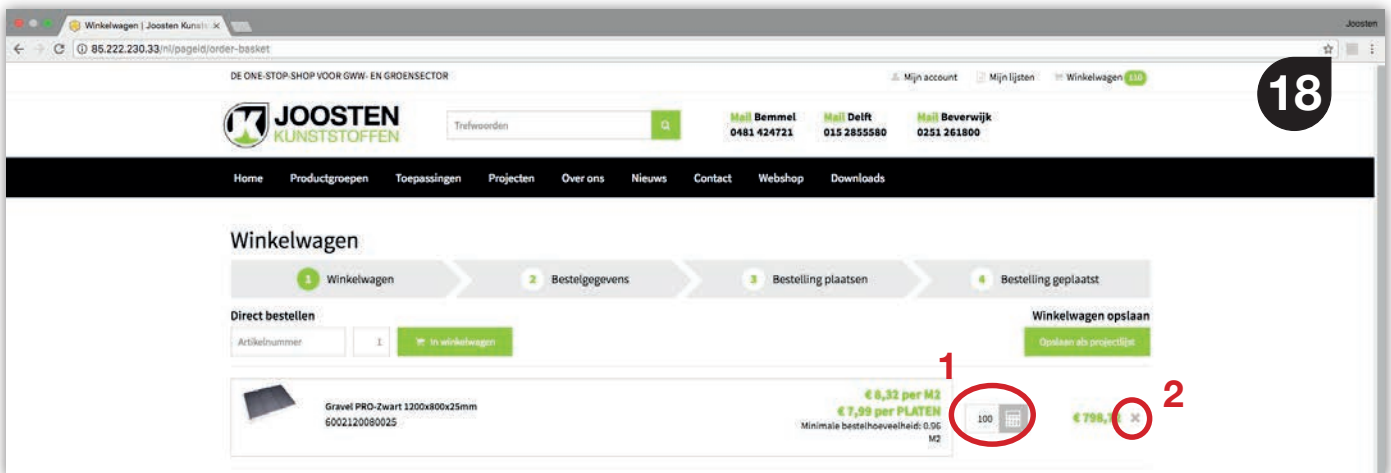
Winkelwagen | Joosten Kunst

Joosten

85.222.230.33/nl/pageid/order-basket

DE ONE-STOP-SHOP VOOR GWW- EN GROENSECTOR

Mijn account Mijn lijsten Winkelwagen 110

18

JOOSTEN KUNSTSTOFFEN

Trefwoorden

Mail Bemmel 0481 424721

Mail Delft 015 2855580

Mail Beverwijk 0251 261800

Home Productgroepen Toepassingen Projecten Over ons Nieuws Contact Webshop Downloads

Winkelwagen

1 Winkelwagen 2 Bestelgegevens 3 Bestelling plaatsen 4 Bestelling geplaatst

Direct bestellen

Artikelnummer 1 In winkelwagen

Winkelwagen opslaan

Opslaan als projectlijst

1

2

Gravel PRO-Zwart 1200x800x25mm
6002120080025

€ 8,32 per M2
€ 7,99 per PLATEN
Minimale bestelhoeveelheid: 0.96 M2

100

€ 798,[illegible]

×